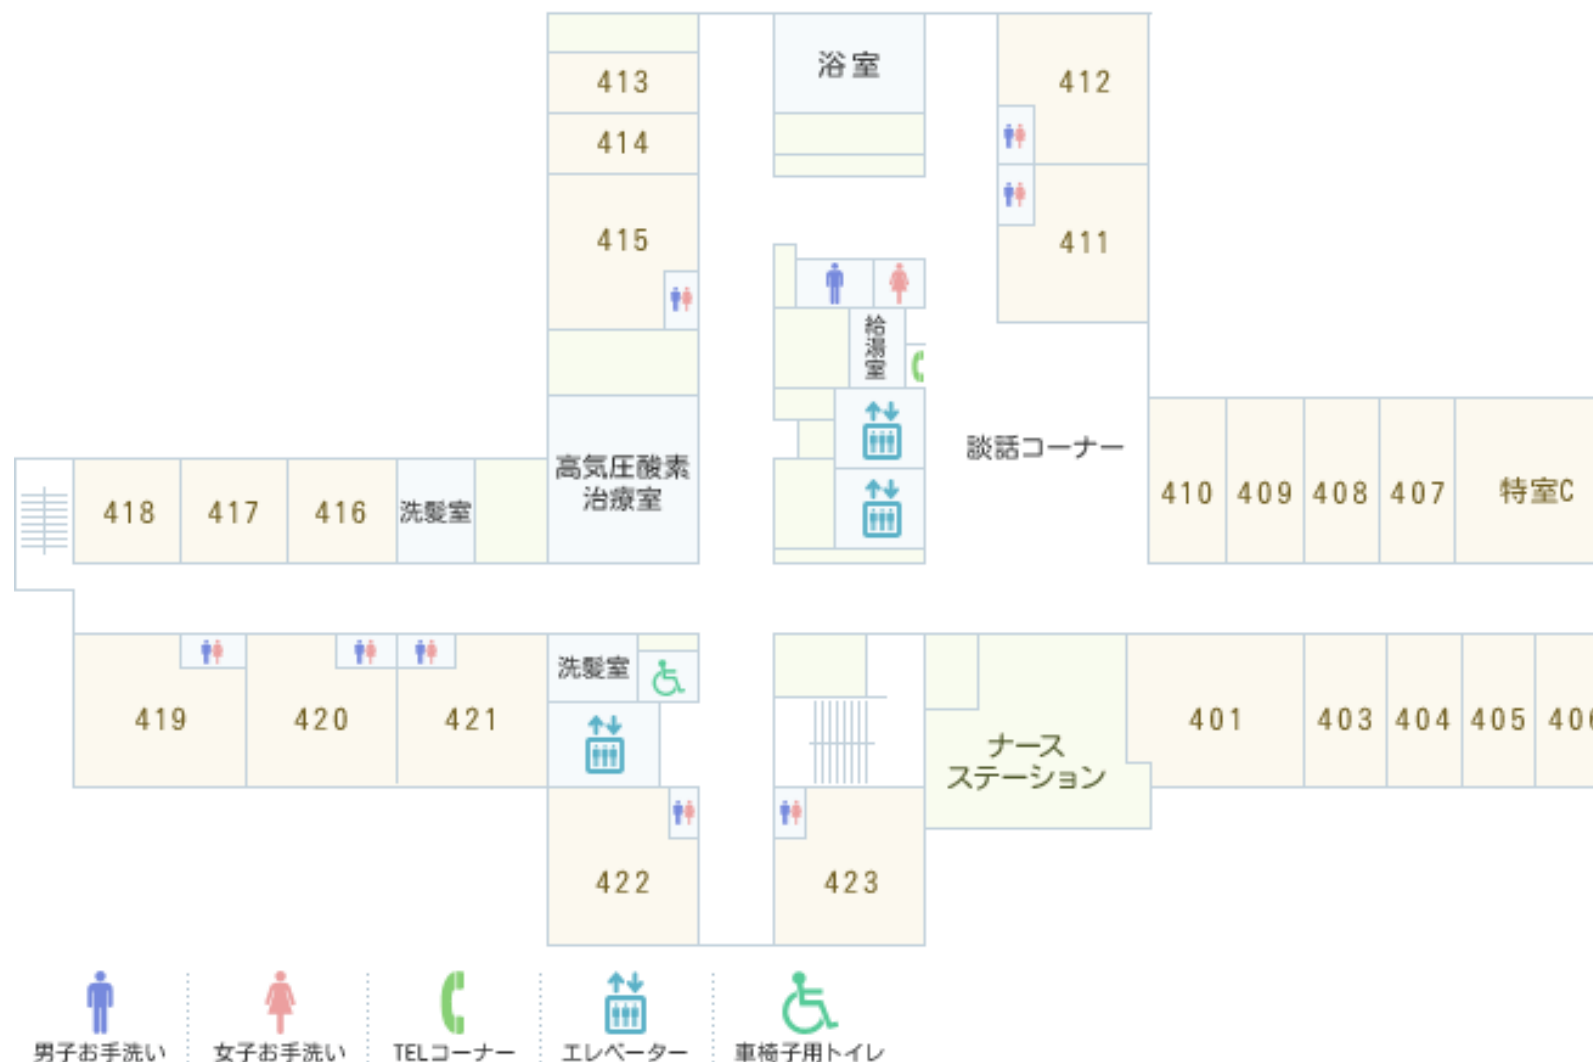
413
414
415
浴室
412
411
給湯室
談話コーナー
418
417
416
洗髪室
高気圧酸素治療室
410
409
408
407
特室C
419
420
421
洗髪室
401
403
404
405
40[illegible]
ナースステーション
422
423

男子お手洗い
女子お手洗い
TELコーナー
エレベーター
車椅子用トイレ